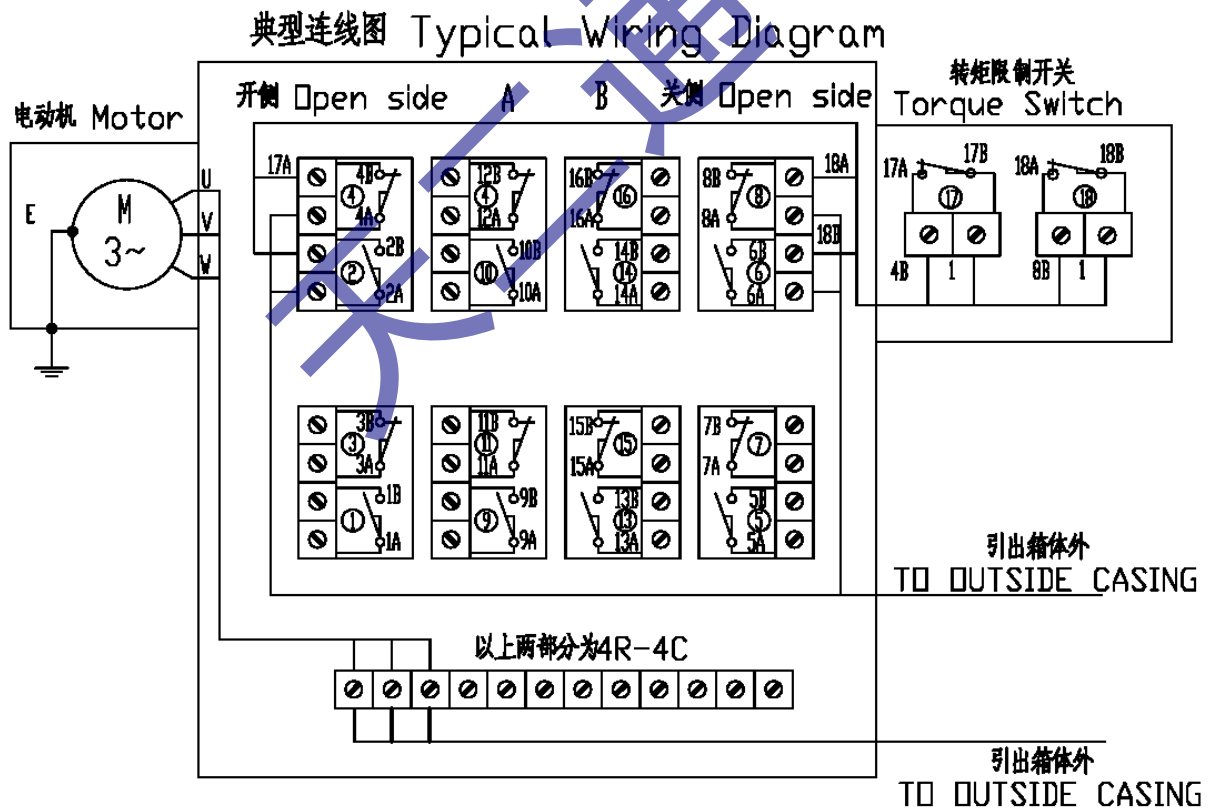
典型连线图 Typical Wiring Diagram

电动机 Motor

E

M 3~

U V W

开侧 Open side A B 关侧 Open side

转矩限制开关 Torque Switch

17A 4B ④ 4A 2B ② 2A

12B ④ 12A 10B ⑩ 10A

16B ⑯ 16A 14B ⑭ 14A

8B ⑧ 8A 6B ⑥ 6A 18A 18B

17A 17B ⑰ 4B 1

18A 18B ⑱ 8B 1

3B ③ 3A 1B ① 1A

11B ⑪ 11A 9B ⑨ 9A

15B ⑮ 15A 13B ⑬ 13A

7B ⑦ 7A 5B ⑤ 5A

引出箱体外 TO OUTSIDE CASING

以上两部分为4R-4C

引出箱体外 TO OUTSIDE CASING